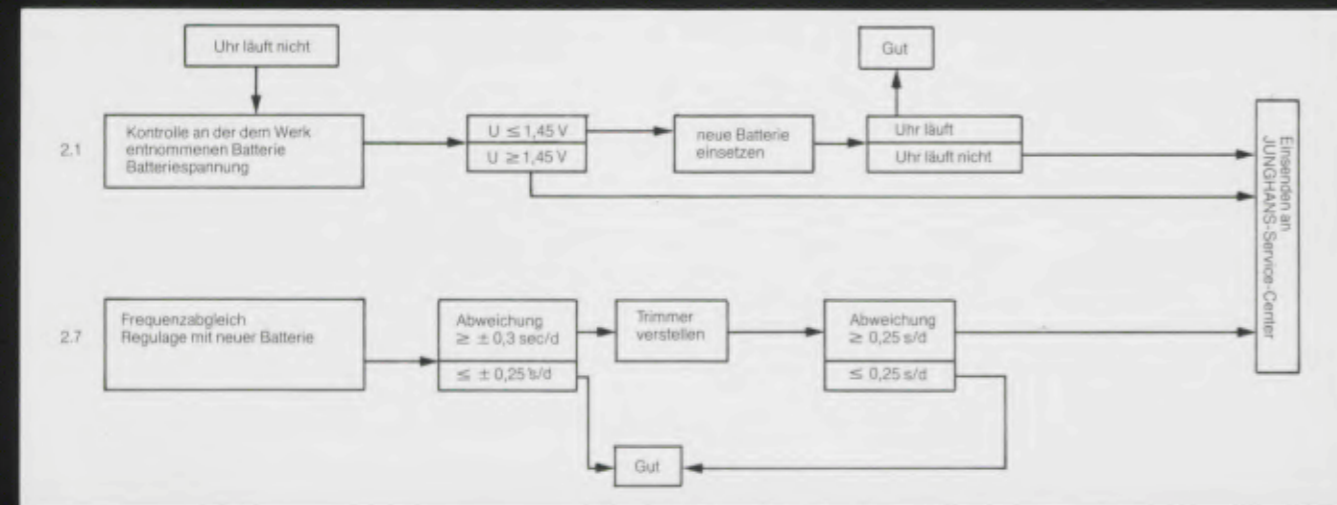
Uhr läuft nicht

2.1

Kontrolle an der dem Werk entnommenen Batterie Batteriespannung

$U \leq 1{,}45$ V

$U \geq 1{,}45$ V

neue Batterie einsetzen

Gut

Uhr läuft

Uhr läuft nicht

Einsenden an JUNGHANS-Service-Center

2.7

Frequenzabgleich Regulage mit neuer Batterie

Abweichung $\geq \pm 0{,}3$ sec/d

$\leq \pm 0{,}25$ s/d

Trimmer verstellen

Abweichung $\geq 0{,}25$ s/d

$\leq 0{,}25$ s/d

Gut